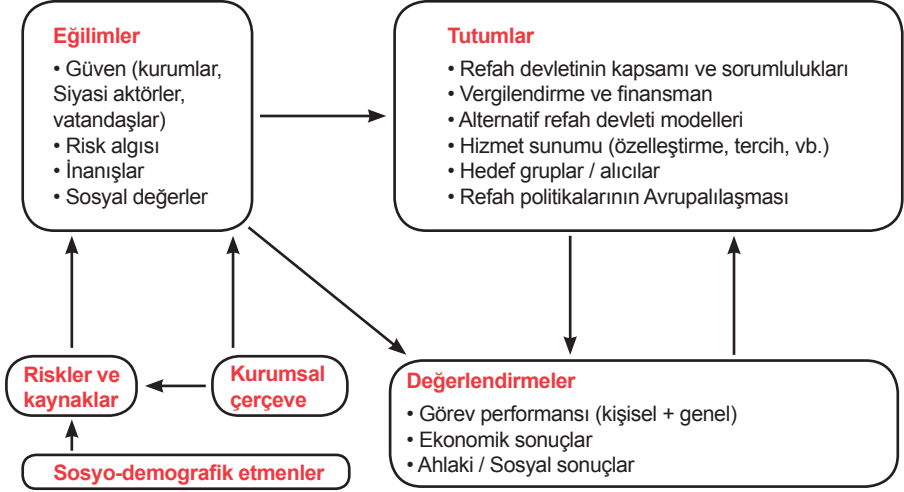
Eğilimler
• Güven (kurumlar, Siyasi aktörler, vatandaşlar)
• Risk algısı
• İnanışlar
• Sosyal değerler

Tutumlar
• Refah devletinin kapsamı ve sorumlulukları
• Vergilendirme ve finansman
• Alternatif refah devleti modelleri
• Hizmet sunumu (özelleştirme, tercih, vb.)
• Hedef gruplar / alıcılar
• Refah politikalarının Avrupalılaşması

Riskler ve kaynaklar

Kurumsal çerçeve

Sosyo-demografik etmenler

Değerlendirmeler
• Görev performansı (kişisel + genel)
• Ekonomik sonuçlar
• Ahlaki / Sosyal sonuçlar